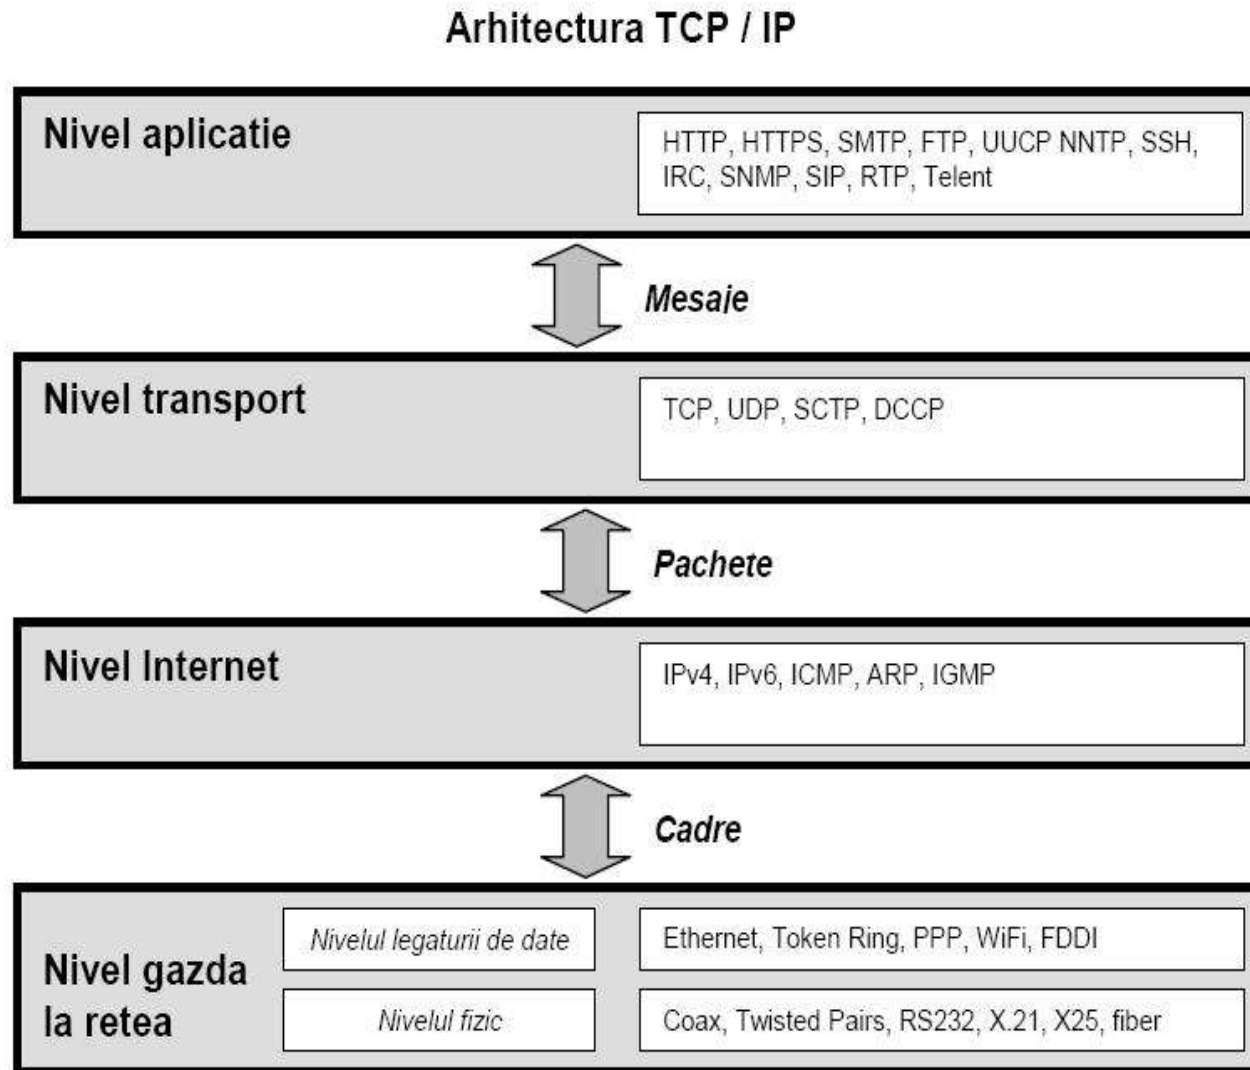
Arhitectura TCP / IP

Nivel aplicatie

HTTP, HTTPS, SMTP, FTP, UUCP NNTP, SSH, IRC, SNMP, SIP, RTP, Telent

Mesaje

Nivel transport

TCP, UDP, SCTP, DCCP

Pachete

Nivel Internet

IPv4, IPv6, ICMP, ARP, IGMP

Cadre

Nivel gazda la retea

Nivelul legaturii de date

Ethernet, Token Ring, PPP, WiFi, FDDI

Nivelul fizic

Coax, Twisted Pairs, RS232, X.21, X25, fiber